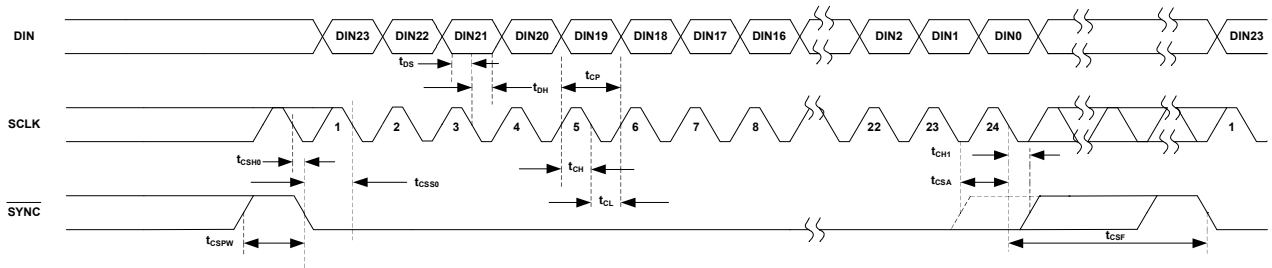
DIN

DIN23 DIN22 DIN21 DIN20 DIN19 DIN18 DIN17 DIN16 DIN2 DIN1 DIN0 DIN23

$t_{DS}$

$t_{DH}$

$t_{CP}$

SCLK

1 2 3 4 5 6 7 8 22 23 24 1

$t_{CSH0}$

$t_{CSS0}$

$t_{CH}$

$t_{CL}$

$t_{CH1}$

$t_{CSA}$

$\overline{SYNC}$

$t_{CSPW}$

$t_{CSF}$